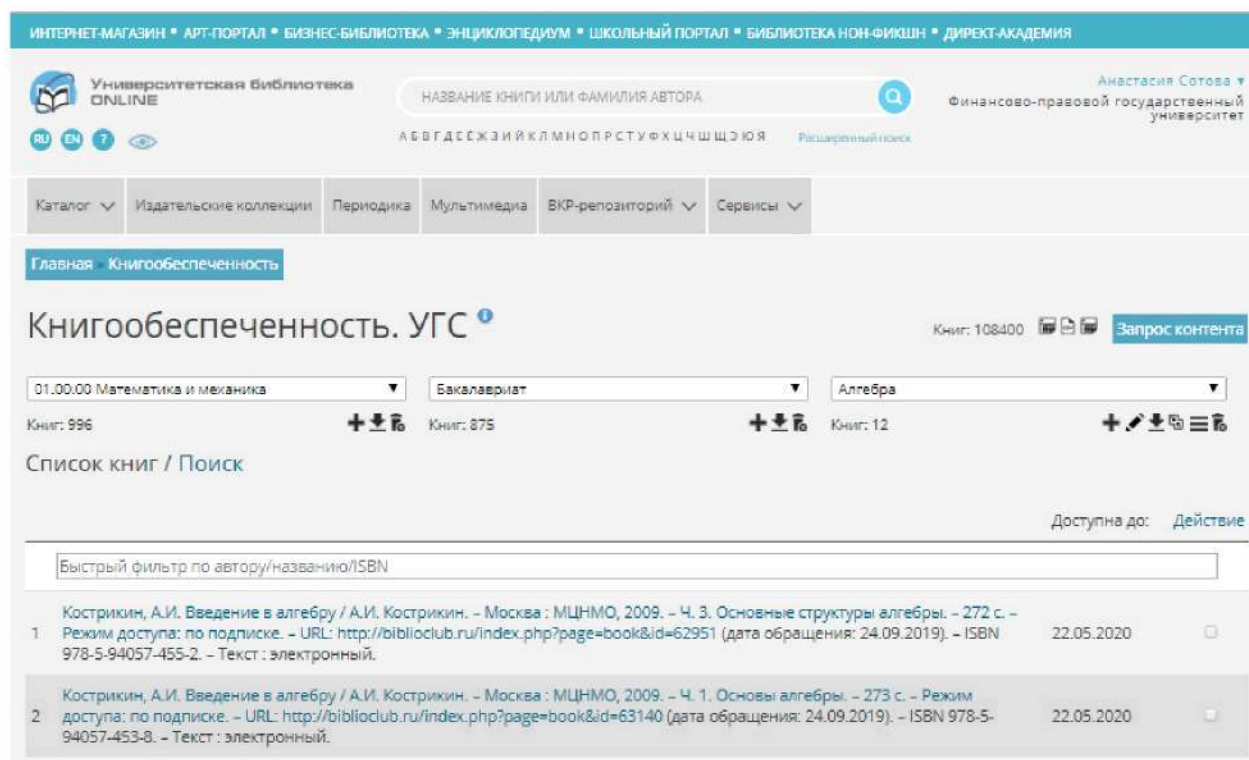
ИНТЕРНЕТ-МАГАЗИН • АРТ-ПОРТАЛ • БИЗНЕС-БИБЛИОТЕКА • ЭНЦИКЛОПЕДИУМ • ШКОЛЬНЫЙ ПОРТАЛ • БИБЛИОТЕКА НОН-ФИКШН • ДИРЕКТ-АКАДЕМИЯ

Университетская библиотека ONLINE

RU EN ?

НАЗВАНИЕ КНИГИ ИЛИ ФАМИЛИЯ АВТОРА

А Б В Г Д Е Ё Ж З И Й К Л М Н О П Р С Т У Ф Х Ц Ч Ш Щ Э Ю Я Расширенный поиск

Анастасия Сотова ▾
Финансово-правовой государственный университет

Каталог ∨ Издательские коллекции Периодика Мультимедиа ВКР-репозиторий ∨ Сервисы ∨

Главная Книгообеспеченность

Книгообеспеченность. УГС

Книг: 108400 Запрос контента

01.00.00 Математика и механика ▾ Бакалавриат ▾ Алгебра ▾

Книг: 996 Книг: 875 Книг: 12

Список книг / Поиск

Доступна до: Действие

Быстрый фильтр по автору/названию/ISBN

| | | | |
|---|---|---|---|
| 1 | Кострикин, А.И. Введение в алгебру / А.И. Кострикин. – Москва : МЦНМО, 2009. – Ч. 3. Основные структуры алгебры. – 272 с. – Режим доступа: по подписке. – URL: http://biblioclub.ru/index.php?page=book&id=62951 (дата обращения: 24.09.2019). – ISBN 978-5-94057-455-2. – Текст : электронный. | 22.05.2020 | |
| 2 | Кострикин, А.И. Введение в алгебру / А.И. Кострикин. – Москва : МЦНМО, 2009. – Ч. 1. Основы алгебры. – 273 с. – Режим доступа: по подписке. – URL: http://biblioclub.ru/index.php?page=book&id=63140 (дата обращения: 24.09.2019). – ISBN 978-5-94057-453-8. – Текст : электронный. | 22.05.2020 | |